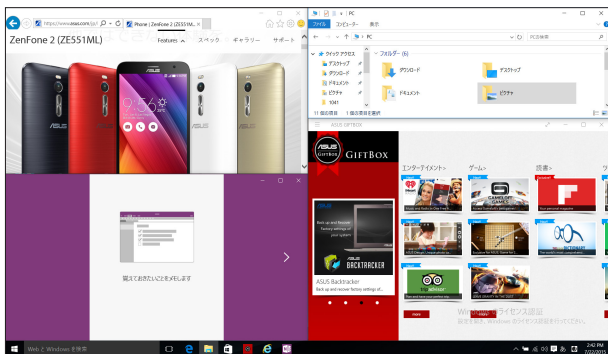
https://www.asus.com/jp/ Phone | ZenFone 2 (ZE551ML)

ZenFone 2 (ZE551ML)

Features スペック ギャラリー サポート

ファイル コンピューター 表示

PC

PCの検索

クイック アクセス

デスクトップ

ダウンロード

ドキュメント

ピクチャ

1041

フォルダー (6)

ダウンロード

デスクトップ

ドキュメント

ピクチャ

11 個の項目 1 個の項目を選択

ASUS GIFTBOX

GIFTBOX

GiftBox

エンターテイメント

ゲーム

読書

Back up and Recover Factory settings of your Computer

ASUS BACKTRACKER

ASUS Backtracker

Back up and recover factory settings of...

覚えておきたいことをメモします

Windows ライセンス認証

Web と Windows を検索

2:42 PM

7/22/2015